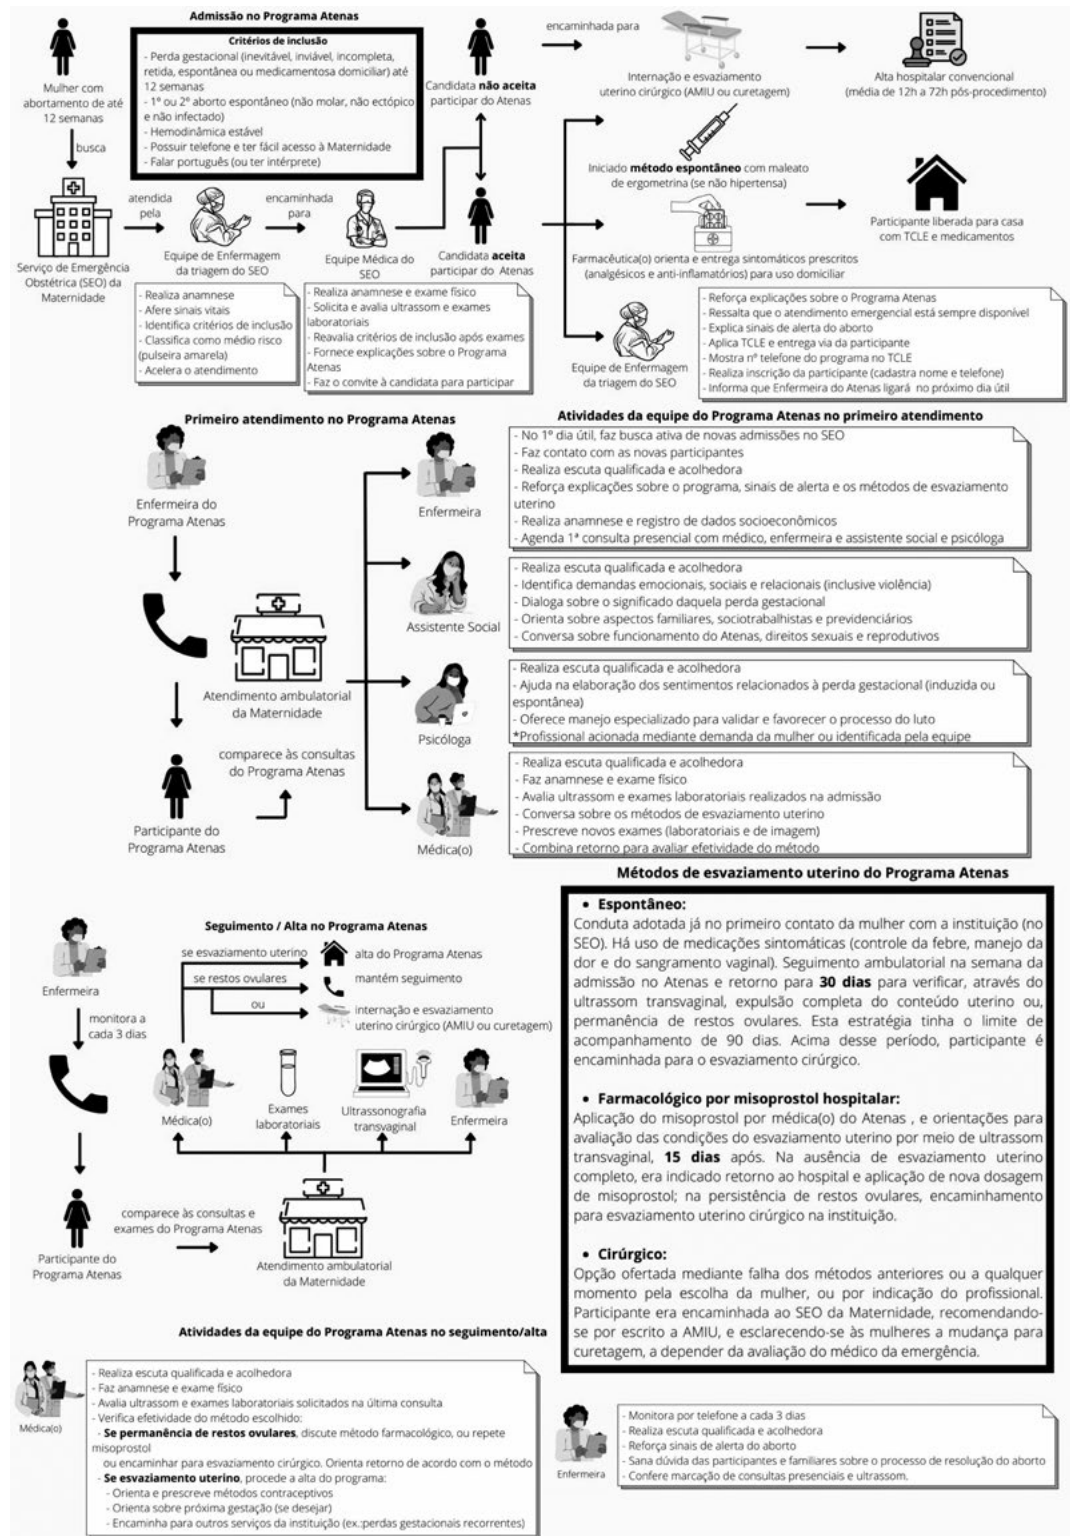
Admissão no Programa Atenas

Critérios de inclusão
- Perda gestacional (inevitável, inviável, incompleta, retida, espontânea ou medicamentosa domiciliar) até 12 semanas
- 1º ou 2º aborto espontâneo (não molar, não ectópico e não infectado)
- Hemodinâmica estável
- Possuir telefone e ter fácil acesso à Maternidade
- Falar português (ou ter intérprete)

Mulher com abortamento de até 12 semanas

busca

Serviço de Emergência Obstétrica (SEO) da Maternidade

atendida pela

Equipe de Enfermagem da triagem do SEO

encaminhada para

Equipe Médica do SEO

Candidata não aceita participar do Atenas

encaminhada para

Internação e esvaziamento uterino cirúrgico (AMIU ou curetagem)

Alta hospitalar convencional (média de 12h a 72h pós-procedimento)

Candidata aceita participar do Atenas

Iniciado método espontâneo com maleato de ergometrina (se não hipertensa)

Farmacêutica(o) orienta e entrega sintomáticos prescritos (analgésicos e anti-inflamatórios) para uso domiciliar

Participante liberada para casa com TCLE e medicamentos

- Realiza anamnese
- Afere sinais vitais
- Identifica critérios de inclusão
- Classifica como médio risco (pulseira amarela)
- Acelera o atendimento

- Realiza anamnese e exame físico
- Solicita e avalia ultrassom e exames laboratoriais
- Reavalia critérios de inclusão após exames
- Fornece explicações sobre o Programa Atenas
- Faz o convite à candidata para participar

Equipe de Enfermagem da triagem do SEO

- Reforça explicações sobre o Programa Atenas
- Ressalta que o atendimento emergencial está sempre disponível
- Explica sinais de alerta do aborto
- Aplica TCLE e entrega via da participante
- Mostra nº telefone do programa no TCLE
- Realiza inscrição da participante (cadastra nome e telefone)
- Informa que Enfermeira do Atenas ligará no próximo dia útil

Primeiro atendimento no Programa Atenas

Enfermeira do Programa Atenas

Atendimento ambulatorial da Maternidade

comparece às consultas do Programa Atenas

Participante do Programa Atenas

Atividades da equipe do Programa Atenas no primeiro atendimento

Enfermeira
- No 1º dia útil, faz busca ativa de novas admissões no SEO
- Faz contato com as novas participantes
- Realiza escuta qualificada e acolhedora
- Reforça explicações sobre o programa, sinais de alerta e os métodos de esvaziamento uterino
- Realiza anamnese e registro de dados socioeconômicos
- Agenda 1ª consulta presencial com médico, enfermeira e assistente social e psicóloga

Assistente Social
- Realiza escuta qualificada e acolhedora
- Identifica demandas emocionais, sociais e relacionais (inclusive violência)
- Dialoga sobre o significado daquela perda gestacional
- Orienta sobre aspectos familiares, sociotrabalhistas e previdenciários
- Conversa sobre funcionamento do Atenas, direitos sexuais e reprodutivos

Psicóloga
- Realiza escuta qualificada e acolhedora
- Ajuda na elaboração dos sentimentos relacionados à perda gestacional (induzida ou espontânea)
- Oferece manejo especializado para validar e favorecer o processo do luto
*Profissional acionada mediante demanda da mulher ou identificada pela equipe

Médica(o)
- Realiza escuta qualificada e acolhedora
- Faz anamnese e exame físico
- Avalia ultrassom e exames laboratoriais realizados na admissão
- Conversa sobre os métodos de esvaziamento uterino
- Prescreve novos exames (laboratoriais e de imagem)
- Combina retorno para avaliar efetividade do método

Seguimento / Alta no Programa Atenas

Enfermeira

monitora a cada 3 dias

se esvaziamento uterino — alta do Programa Atenas
se restos ovulares — mantém seguimento
ou — internação e esvaziamento uterino cirúrgico (AMIU ou curetagem)

Médica(o)  Exames laboratoriais  Ultrassonografia transvaginal  Enfermeira

Participante do Programa Atenas

comparece às consultas e exames do Programa Atenas

Atendimento ambulatorial da Maternidade

Métodos de esvaziamento uterino do Programa Atenas

• Espontâneo:
Conduta adotada já no primeiro contato da mulher com a instituição (no SEO). Há uso de medicações sintomáticas (controle da febre, manejo da dor e do sangramento vaginal). Seguimento ambulatorial na semana da admissão no Atenas e retorno para 30 dias para verificar, através do ultrassom transvaginal, expulsão completa do conteúdo uterino ou, permanência de restos ovulares. Esta estratégia tinha o limite de acompanhamento de 90 dias. Acima desse período, participante é encaminhada para o esvaziamento cirúrgico.

• Farmacológico por misoprostol hospitalar:
Aplicação do misoprostol por médica(o) do Atenas , e orientações para avaliação das condições do esvaziamento uterino por meio de ultrassom transvaginal, 15 dias após. Na ausência de esvaziamento uterino completo, era indicado retorno ao hospital e aplicação de nova dosagem de misoprostol; na persistência de restos ovulares, encaminhamento para esvaziamento uterino cirúrgico na instituição.

• Cirúrgico:
Opção ofertada mediante falha dos métodos anteriores ou a qualquer momento pela escolha da mulher, ou por indicação do profissional. Participante era encaminhada ao SEO da Maternidade, recomendando-se por escrito a AMIU, e esclarecendo-se às mulheres a mudança para curetagem, a depender da avaliação do médico da emergência.

Atividades da equipe do Programa Atenas no seguimento/alta

Médica(o)
- Realiza escuta qualificada e acolhedora
- Faz anamnese e exame físico
- Avalia ultrassom e exames laboratoriais solicitados na última consulta
- Verifica efetividade do método escolhido:
- Se permanência de restos ovulares, discute método farmacológico, ou repete misoprostol
ou encaminhar para esvaziamento cirúrgico. Orienta retorno de acordo com o método
- Se esvaziamento uterino, procede a alta do programa:
- Orienta e prescreve métodos contraceptivos
- Orienta sobre próxima gestação (se desejar)
- Encaminha para outros serviços da instituição (ex.:perdas gestacionais recorrentes)

Enfermeira
- Monitora por telefone a cada 3 dias
- Realiza escuta qualificada e acolhedora
- Reforça sinais de alerta do aborto
- Sana dúvida das participantes e familiares sobre o processo de resolução do aborto
- Confere marcação de consultas presenciais e ultrassom.